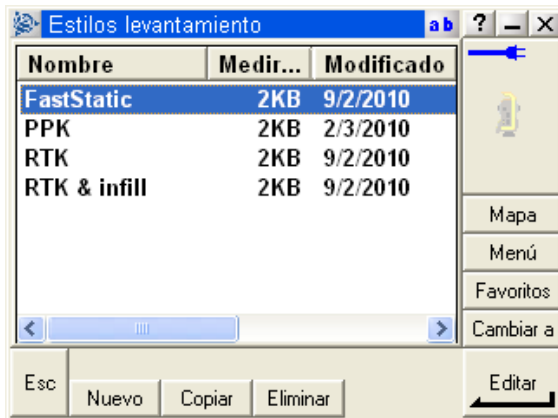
Estilos levantamiento ab ? _ X

| Nombre | Medir... | Modificado |
|---|---|---|
| FastStatic | 2KB | 9/2/2010 |
| PPK | 2KB | 2/3/2010 |
| RTK | 2KB | 9/2/2010 |
| RTK & infill | 2KB | 9/2/2010 |

Mapa
Menú
Favoritos
Cambiar a

Esc
Nuevo
Copiar
Eliminar
Editar